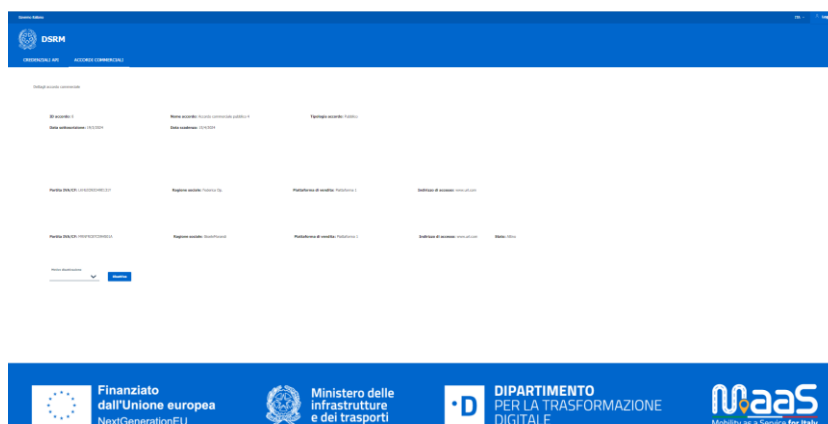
Governo Italiano

ITA

DSRM

CREDENZIALI API ACCORDI COMMERCIALI

Dettagli accordo commerciale

ID accordo: 3
Nome accordo: Accordo commerciale pubblico 3
Tipologia accordo: Pubblico
Data sottoscrizione: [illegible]
Data scadenza: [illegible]

Partita IVA/CF: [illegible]
Ragione sociale: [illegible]
Piattaforma di vendita: Piattaforma 1
Indirizzo di accesso: www.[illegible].com

Partita IVA/CF: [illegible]
Ragione sociale: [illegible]
Piattaforma di vendita: Piattaforma 1
Indirizzo di accesso: www.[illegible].com
Stato: Attivo

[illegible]

Finanziato dall'Unione europea
NextGenerationEU

Ministero delle infrastrutture e dei trasporti

DIPARTIMENTO PER LA TRASFORMAZIONE DIGITALE

MaaS
Mobility as a Service for Italy